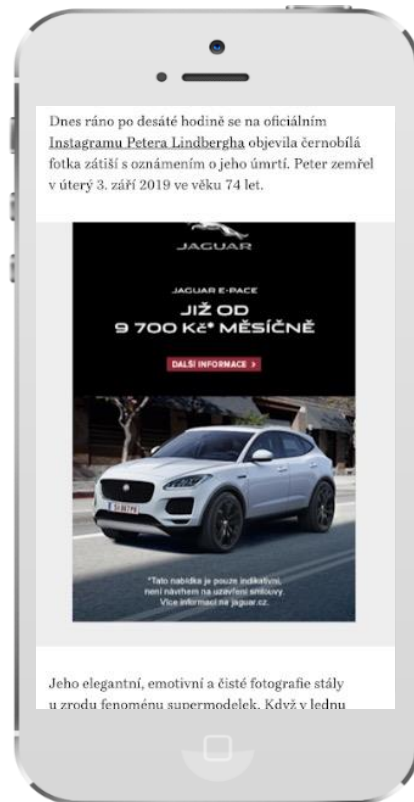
Dnes ráno po desáté hodině se na oficiálním Instagramu Petera Lindbergha objevila černobílá fotka zátiší s oznámením o jeho úmrtí. Peter zemřel v úterý 3. září 2019 ve věku 74 let.

JAGUAR

JAGUAR E-PACE

JIŽ OD
9 700 Kč* MĚSÍČNĚ

DALŠÍ INFORMACE >

*Tato nabídka je pouze indikativní, není návrhem na uzavření smlouvy. Více informací na jaguar.cz.

Jeho elegantní, emotivní a čisté fotografie stály u zrodu fenoménu supermodelek. Když v lednu